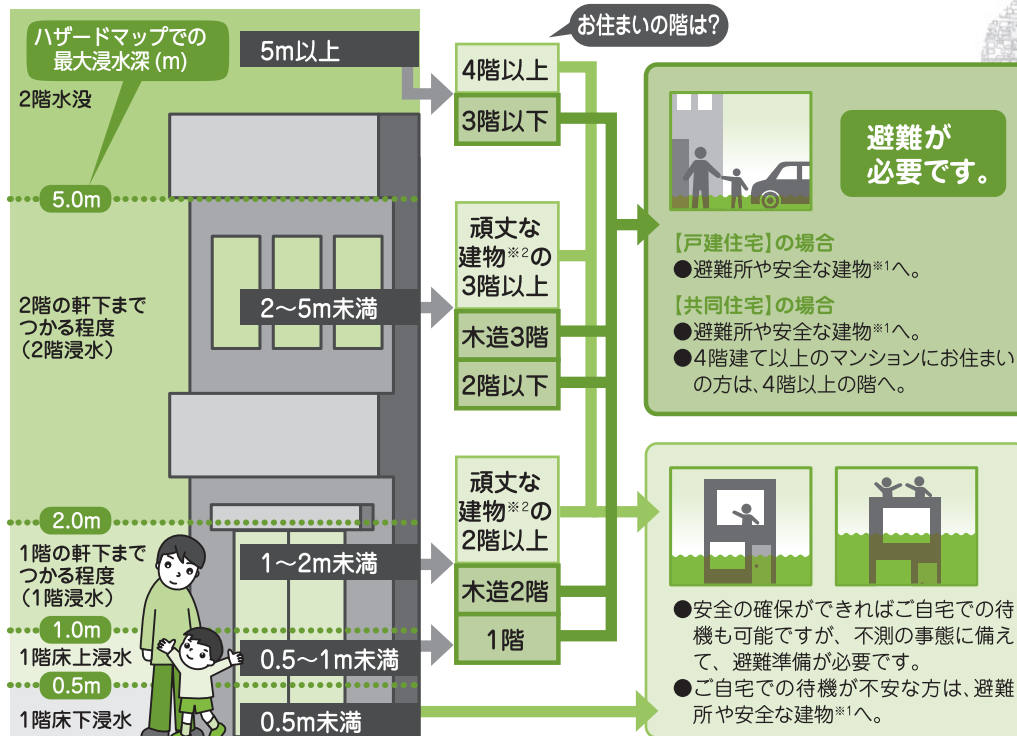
ハザードマップでの最大浸水深（m）

2階水没

5.0m

2階の軒下までつかる程度（2階浸水）

2.0m

1階の軒下までつかる程度（1階浸水）

1.0m

1階床上浸水

0.5m

1階床下浸水

5m以上

2～5m未満

1～2m未満

0.5～1m未満

0.5m未満

お住まいの階は?

4階以上

3階以下

頑丈な建物※2の3階以上

木造3階

2階以下

頑丈な建物※2の2階以上

木造2階

1階

避難が必要です。

【戸建住宅】の場合
●避難所や安全な建物※1へ。

【共同住宅】の場合
●避難所や安全な建物※1へ。
●4階建て以上のマンションにお住まいの方は、4階以上の階へ。

●安全の確保ができればご自宅での待機も可能ですが、不測の事態に備えて、避難準備が必要です。
●ご自宅での待機が不安な方は、避難所や安全な建物※1へ。